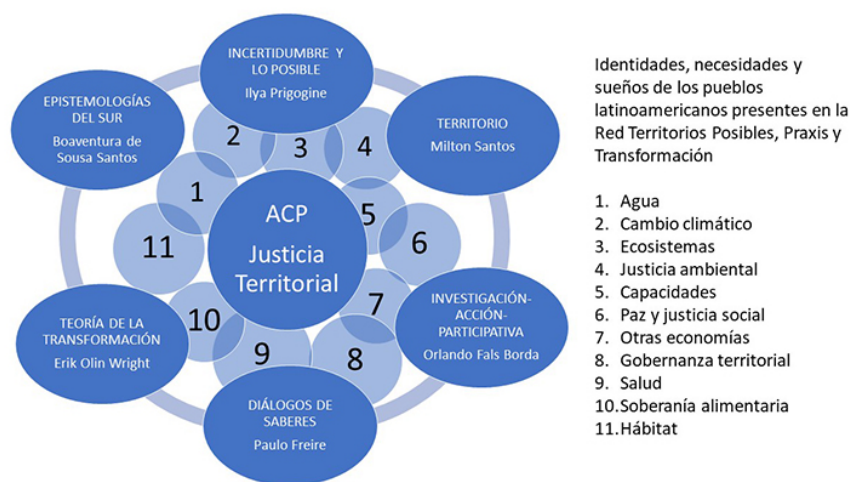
INCERTIDUMBRE Y LO POSIBLE
Ilya Prigogine

EPISTEMOLOGÍAS DEL SUR
Boaventura de Sousa Santos

TERRITORIO
Milton Santos

2
3
4
1
5
ACP
Justicia Territorial
11
6
7
10
9
8

TEORÍA DE LA TRANSFORMACIÓN
Erik Olin Wright

INVESTIGACIÓN-ACCIÓN-PARTICIPATIVA
Orlando Fals Borda

DIÁLOGOS DE SABERES
Paulo Freire

Identidades, necesidades y sueños de los pueblos latinoamericanos presentes en la Red Territorios Posibles, Praxis y Transformación

1. Agua
2. Cambio climático
3. Ecosistemas
4. Justicia ambiental
5. Capacidades
6. Paz y justicia social
7. Otras economías
8. Gobernanza territorial
9. Salud
10. Soberanía alimentaria
11. Hábitat